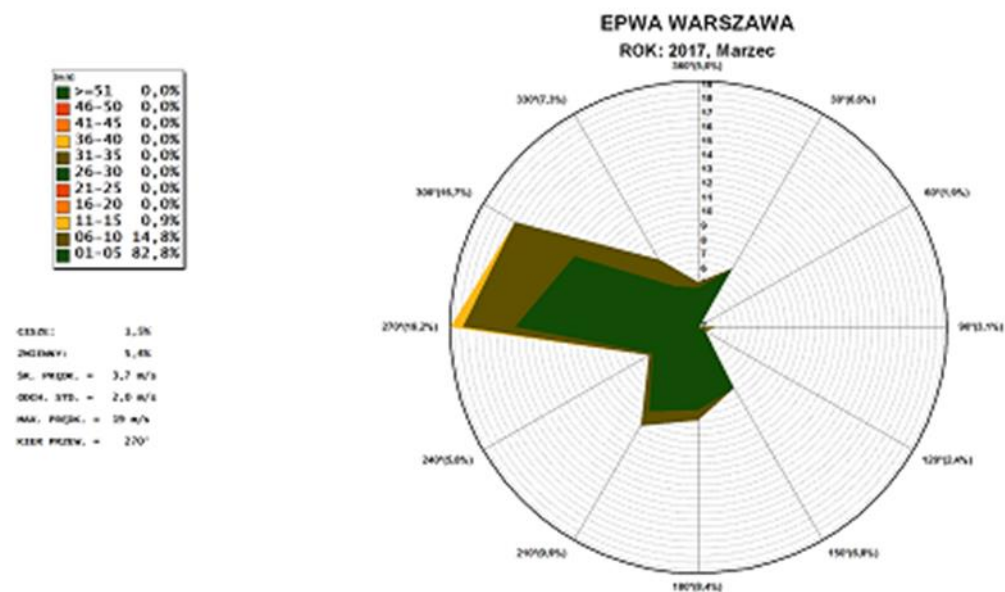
EPWA WARSZAWA
ROK: 2017, Marzec

[kt]
>=51 0,0%
46-50 0,0%
41-45 0,0%
36-40 0,0%
31-35 0,0%
26-30 0,0%
21-25 0,0%
16-20 0,0%
11-15 0,9%
06-10 14,8%
01-05 82,8%

CISZE: 1,5%
ZMIENNY: 5,4%
ŚR. PRĘDK. = 3,7 m/s
ODCH. STD. = 2,0 m/s
MAX. PRĘDK. = 19 m/s
KIER PRZEW. = 270°

360°(5,0%)
30°(6,0%)
60°(1,0%)
90°(3,1%)
120°(2,4%)
150°(6,8%)
180°(8,4%)
210°(9,0%)
240°(5,0%)
270°(18,2%)
300°(16,7%)
330°(7,3%)

18 17 16 15 14 13 12 11 10 9 8 7 6